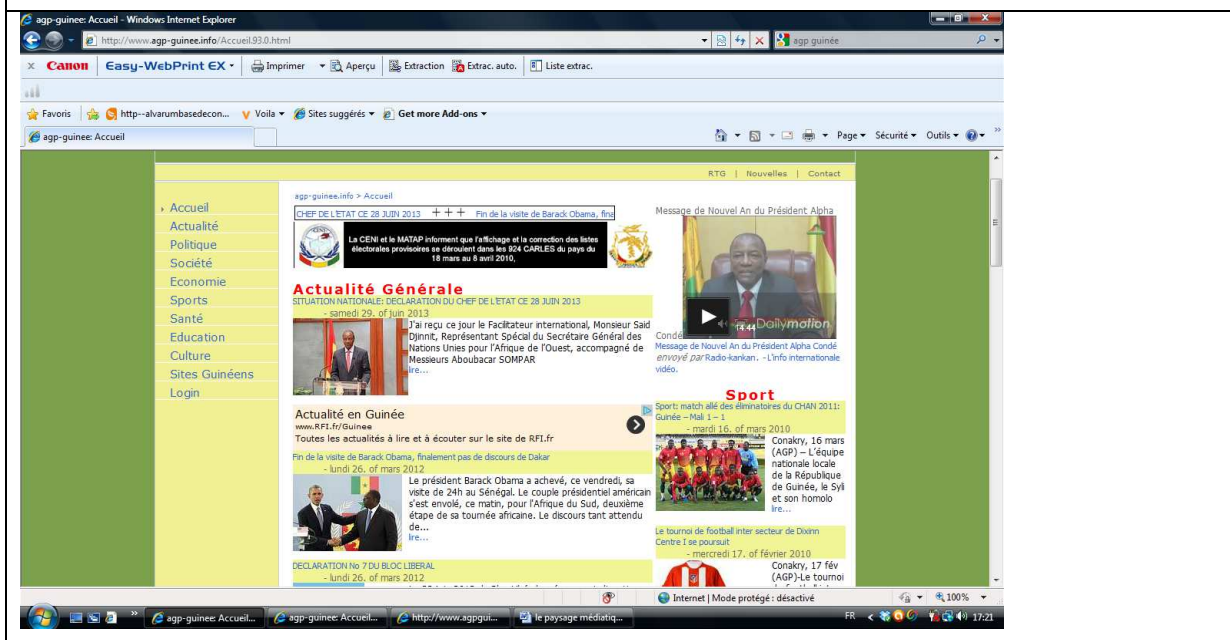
agp-guinee: Accueil - Windows Internet Explorer

http://www.agp-guinee.info/Accueil.93.0.html

agp guinée

Canon | Easy-WebPrint EX | Imprimer | Aperçu | Extraction | Extrac. auto. | Liste extrac.

Favoris | http--alvarumbasedecon... | Voila | Sites suggérés | Get more Add-ons

agp-guinee: Accueil

Page | Sécurité | Outils

RTG | Nouvelles | Contact

Accueil
Actualité
Politique
Société
Economie
Sports
Santé
Education
Culture
Sites Guinéens
Login

agp-guinee.info > Accueil

CHEF DE L'ETAT CE 28 JUIN 2013 + + + Fin de la visite de Barack Obama, fina

La CENI et le MATAP informent que l'affichage et la correction des listes électorales provisoires se déroulent dans les 924 CARLES du pays du 18 mars au 8 avril 2010,

Actualité Générale

SITUATION NATIONALE: DECLARATION DU CHEF DE L'ETAT CE 28 JUIN 2013
- samedi 29. of juin 2013

J'ai reçu ce jour le Facilitateur international, Monsieur Said Djinnit, Représentant Spécial du Secrétaire Général des Nations Unies pour l'Afrique de l'Ouest, accompagné de Messieurs Aboubacar SOMPAR
lire...

Actualité en Guinée
www.RFI.fr/Guinee
Toutes les actualités à lire et à écouter sur le site de RFI.fr

Fin de la visite de Barack Obama, finalement pas de discours de Dakar
- lundi 26. of mars 2012

Le président Barack Obama a achevé, ce vendredi, sa visite de 24h au Sénégal. Le couple présidentiel américain s'est envolé, ce matin, pour l'Afrique du Sud, deuxième étape de sa tournée africaine. Le discours tant attendu de...
lire...

DECLARATION No 7 DU BLOC LIBERAL
- lundi 26. of mars 2012

Message de Nouvel An du Président Alpha

14:44 Dailymotion

Condé
Message de Nouvel An du Président Alpha Condé
envoyé par Radio-kankan. - L'info internationale vidéo.

Sport

Sport: match allé des éliminatoires du CHAN 2011: Guinée – Mali 1 – 1
- mardi 16. of mars 2010

Conakry, 16 mars (AGP) – L'équipe nationale locale de la République de Guinée, le Syli et son homolo
lire...

Le tournoi de football inter secteur de Dixinn Centre I se poursuit
- mercredi 17. of février 2010

Conakry, 17 fév (AGP)-Le tournoi

Internet | Mode protégé : désactivé | 100%

agp-guinee: Accueil... | agp-guinee: Accueil... | http://www.agpgui... | le paysage médiatiq...

FR 17:21